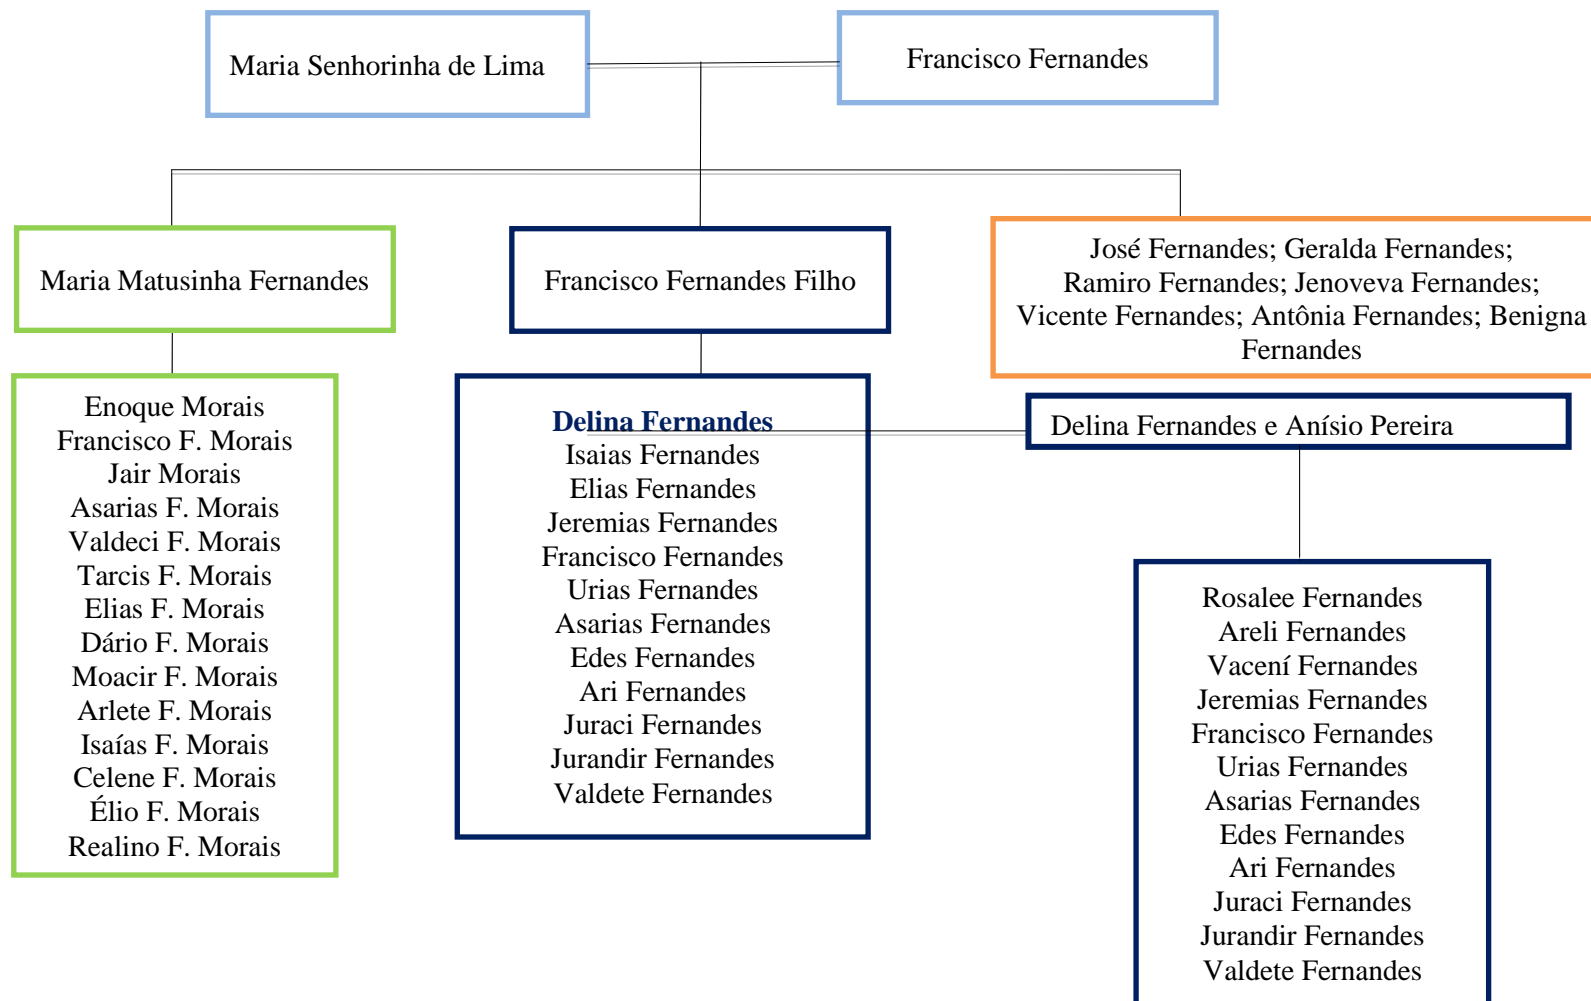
Maria Senhorinha de Lima

Francisco Fernandes

Maria Matusinha Fernandes

Francisco Fernandes Filho

José Fernandes; Geralda Fernandes; Ramiro Fernandes; Jenoveva Fernandes; Vicente Fernandes; Antônia Fernandes; Benigna Fernandes

Enoque Morais
Francisco F. Morais
Jair Morais
Asarias F. Morais
Valdeci F. Morais
Tarcis F. Morais
Elias F. Morais
Dário F. Morais
Moacir F. Morais
Arlete F. Morais
Isaías F. Morais
Celene F. Morais
Élio F. Morais
Realino F. Morais

**Delina Fernandes**
Isaias Fernandes
Elias Fernandes
Jeremias Fernandes
Francisco Fernandes
Urias Fernandes
Asarias Fernandes
Edes Fernandes
Ari Fernandes
Juraci Fernandes
Jurandir Fernandes
Valdete Fernandes

Delina Fernandes e Anísio Pereira

Rosalee Fernandes
Areli Fernandes
Vacení Fernandes
Jeremias Fernandes
Francisco Fernandes
Urias Fernandes
Asarias Fernandes
Edes Fernandes
Ari Fernandes
Juraci Fernandes
Jurandir Fernandes
Valdete Fernandes